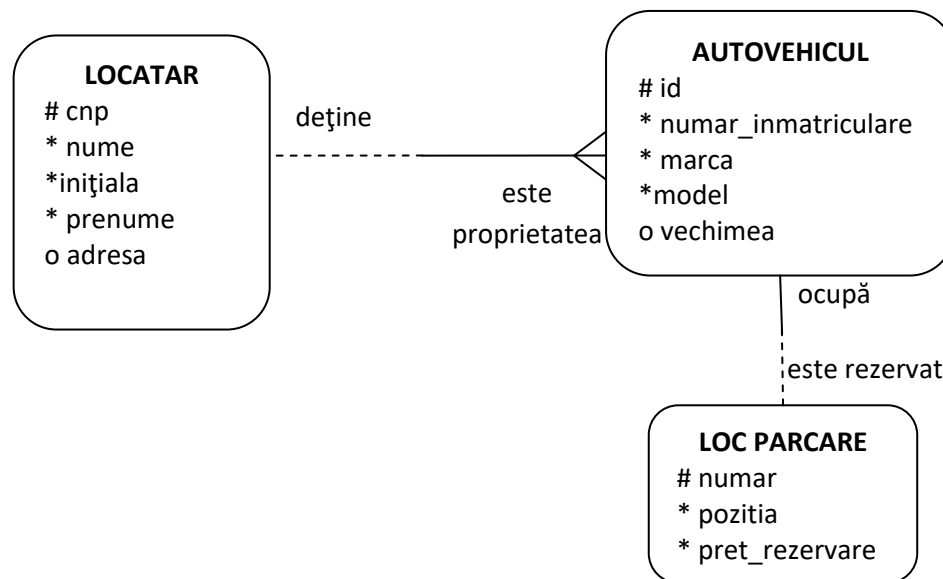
LOCATAR
# cnp
* nume
*iniţiala
* prenume
o adresa

deţine

este proprietatea

AUTOVEHICUL
# id
* numar_inmatriculare
* marca
*model
o vechimea

ocupă

este rezervat

LOC PARCARE
# numar
* pozitia
* pret_rezervare